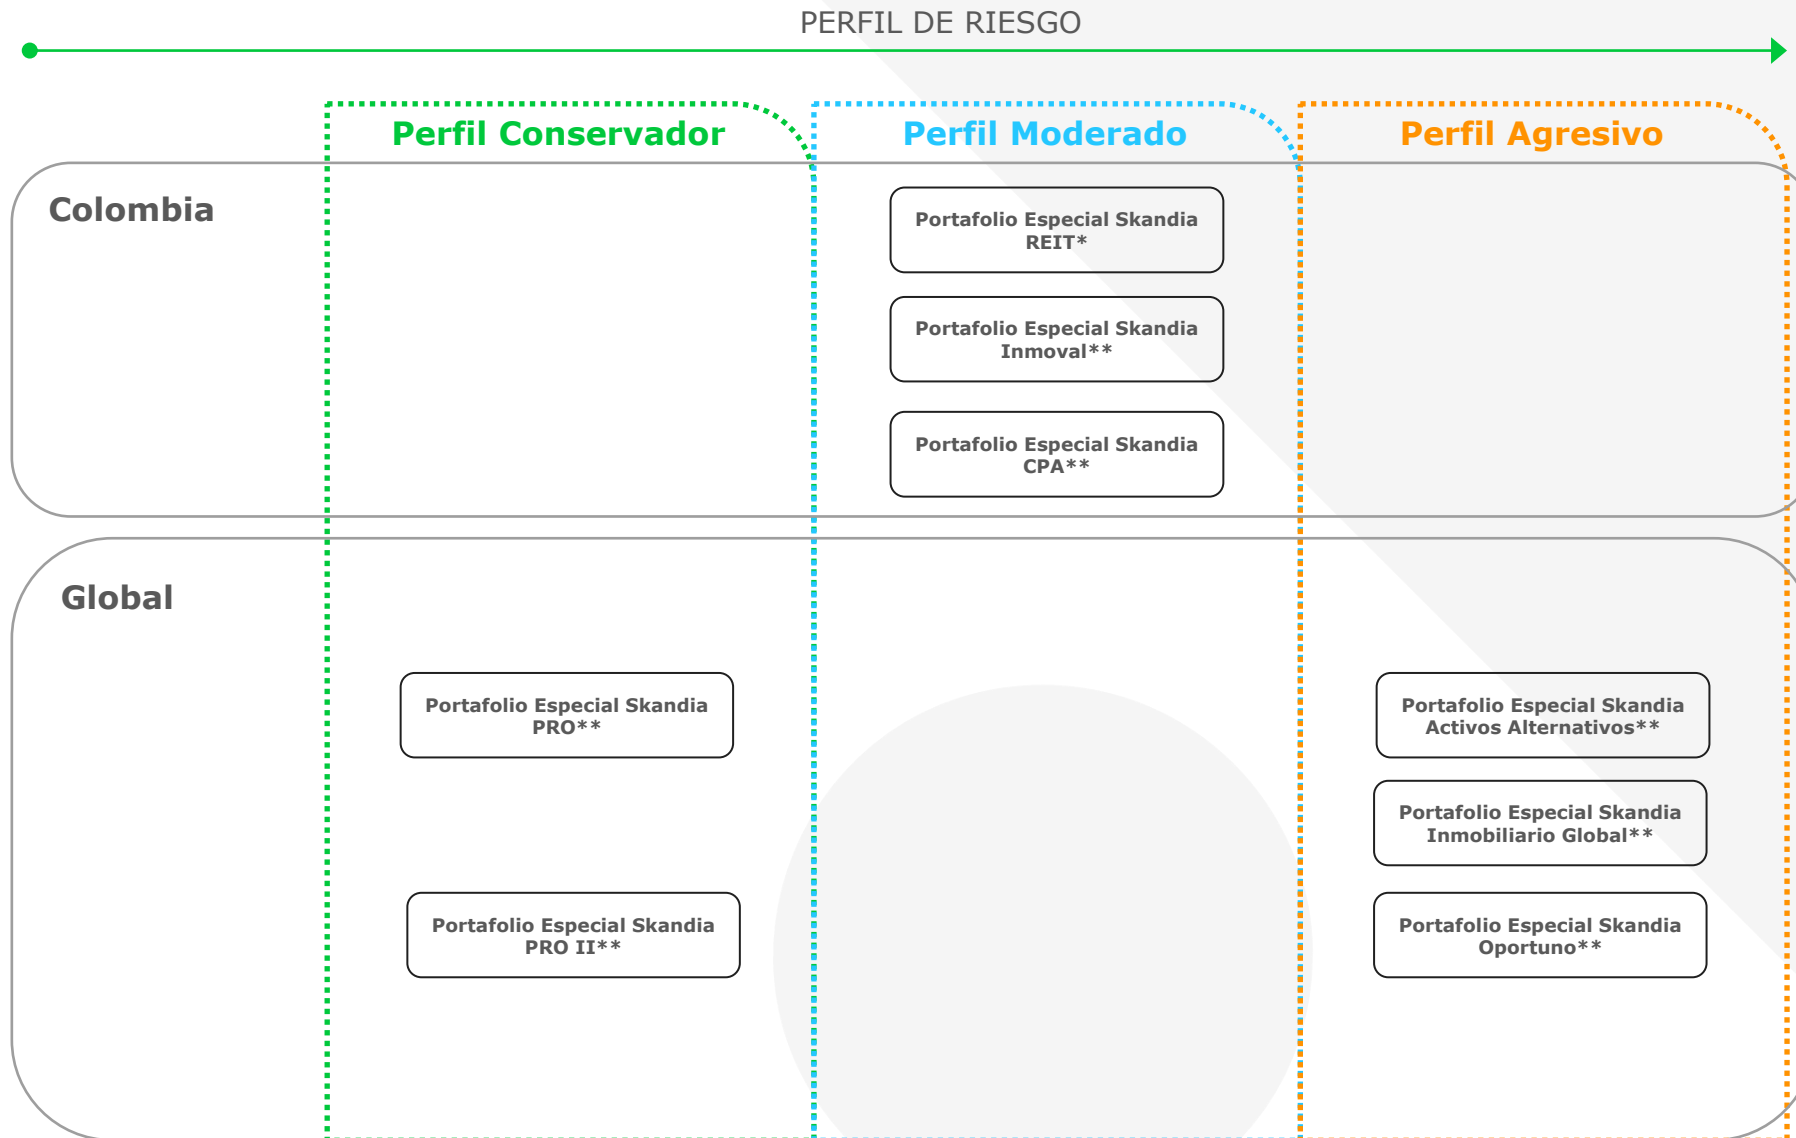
PERFIL DE RIESGO

| | Perfil Conservador | Perfil Moderado | Perfil Agresivo |
|---|---|---|---|
| Colombia | | Portafolio Especial Skandia REIT*<br>Portafolio Especial Skandia Inmoval**<br>Portafolio Especial Skandia CPA** | |
| Global | Portafolio Especial Skandia PRO**<br>Portafolio Especial Skandia PRO II** | | Portafolio Especial Skandia Activos Alternativos**<br>Portafolio Especial Skandia Inmobiliario Global**<br>Portafolio Especial Skandia Oportuno** |